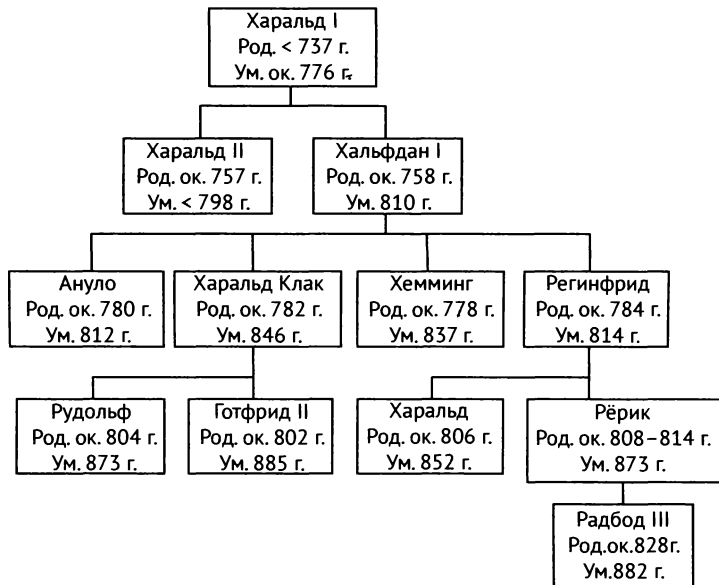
Харальд I
Род. < 737 г.
Ум. ок. 776 г.

Харальд II
Род. ок. 757 г.
Ум. < 798 г.

Хальфдан I
Род. ок. 758 г.
Ум. 810 г.

Ануло
Род. ок. 780 г.
Ум. 812 г.

Харальд Клак
Род. ок. 782 г.
Ум. 846 г.

Хемминг
Род. ок. 778 г.
Ум. 837 г.

Регинфрид
Род. ок. 784 г.
Ум. 814 г.

Рудольф
Род. ок. 804 г.
Ум. 873 г.

Готфрид II
Род. ок. 802 г.
Ум. 885 г.

Харальд
Род. ок. 806 г.
Ум. 852 г.

Рёрик
Род. ок. 808–814 г.
Ум. 873 г.

Радбод III
Род.ок.828г.
Ум.882 г.